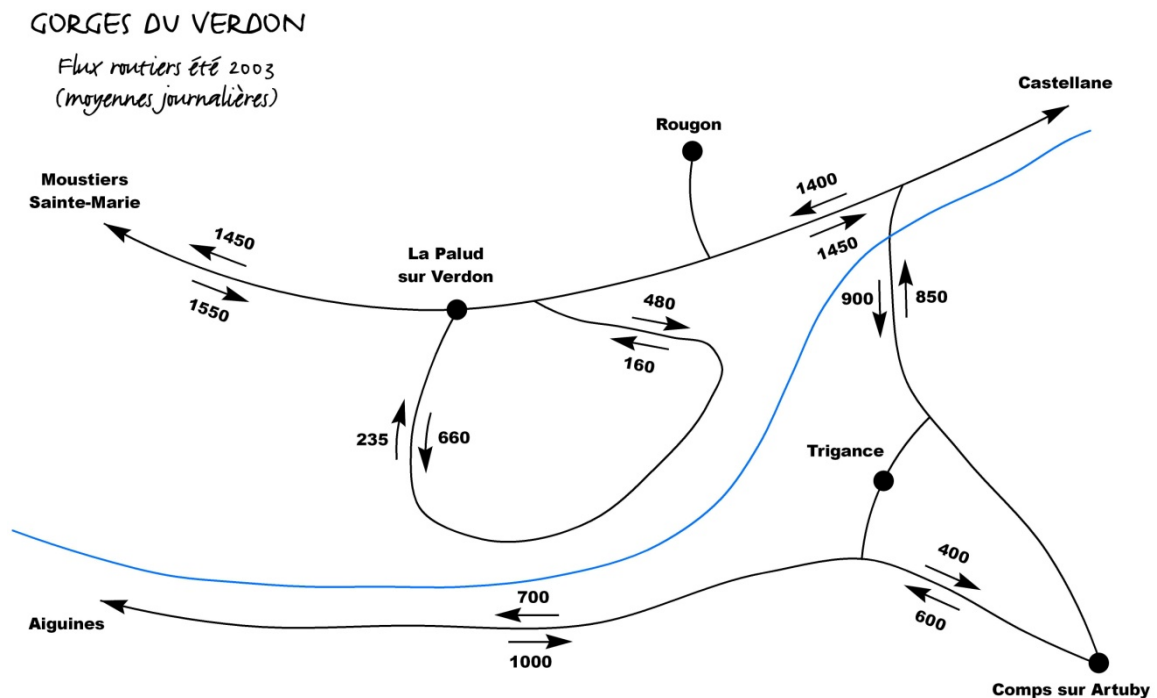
GORGES DU VERDON

Flux routiers été 2003
(moyennes journalières)

Castellane

Rougon

1400

1450

Moustiers
Sainte-Marie

1450

1550

La Palud
sur Verdon

480

160

900

850

235

660

Trigance

400

600

700

Aiguines

1000

Comps sur Artuby